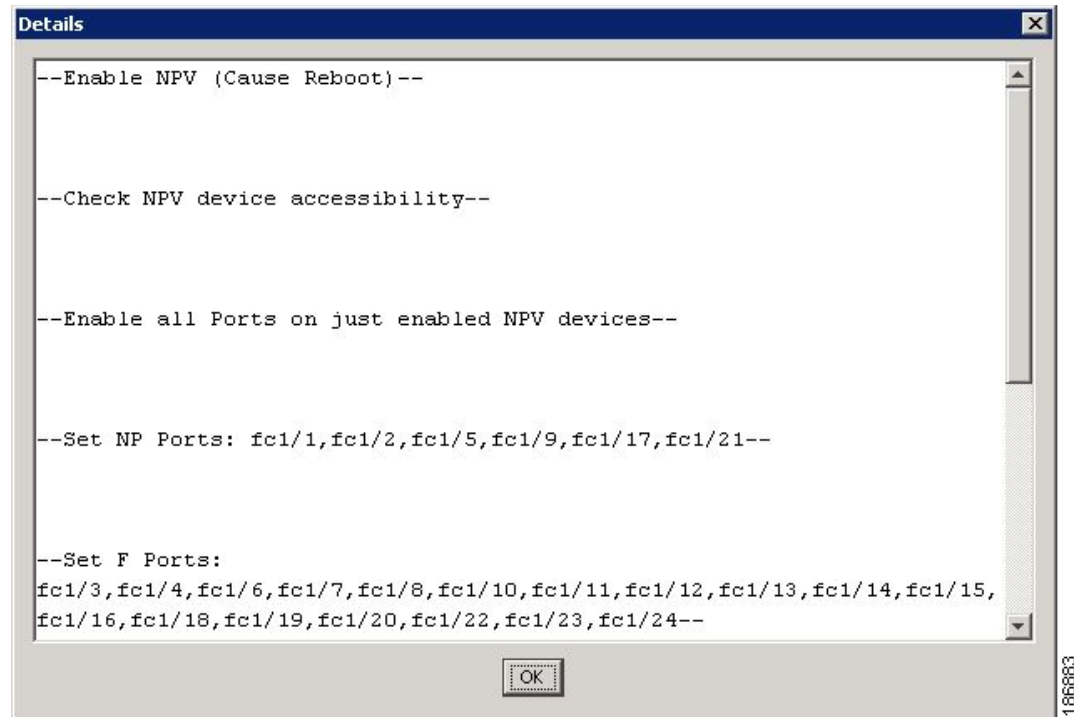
Details

--Enable NPV (Cause Reboot)--

--Check NPV device accessibility--

--Enable all Ports on just enabled NPV devices--

--Set NP Ports: fc1/1,fc1/2,fc1/5,fc1/9,fc1/17,fc1/21--

--Set F Ports:
fc1/3,fc1/4,fc1/6,fc1/7,fc1/8,fc1/10,fc1/11,fc1/12,fc1/13,fc1/14,fc1/15,
fc1/16,fc1/18,fc1/19,fc1/20,fc1/22,fc1/23,fc1/24--

OK

186883